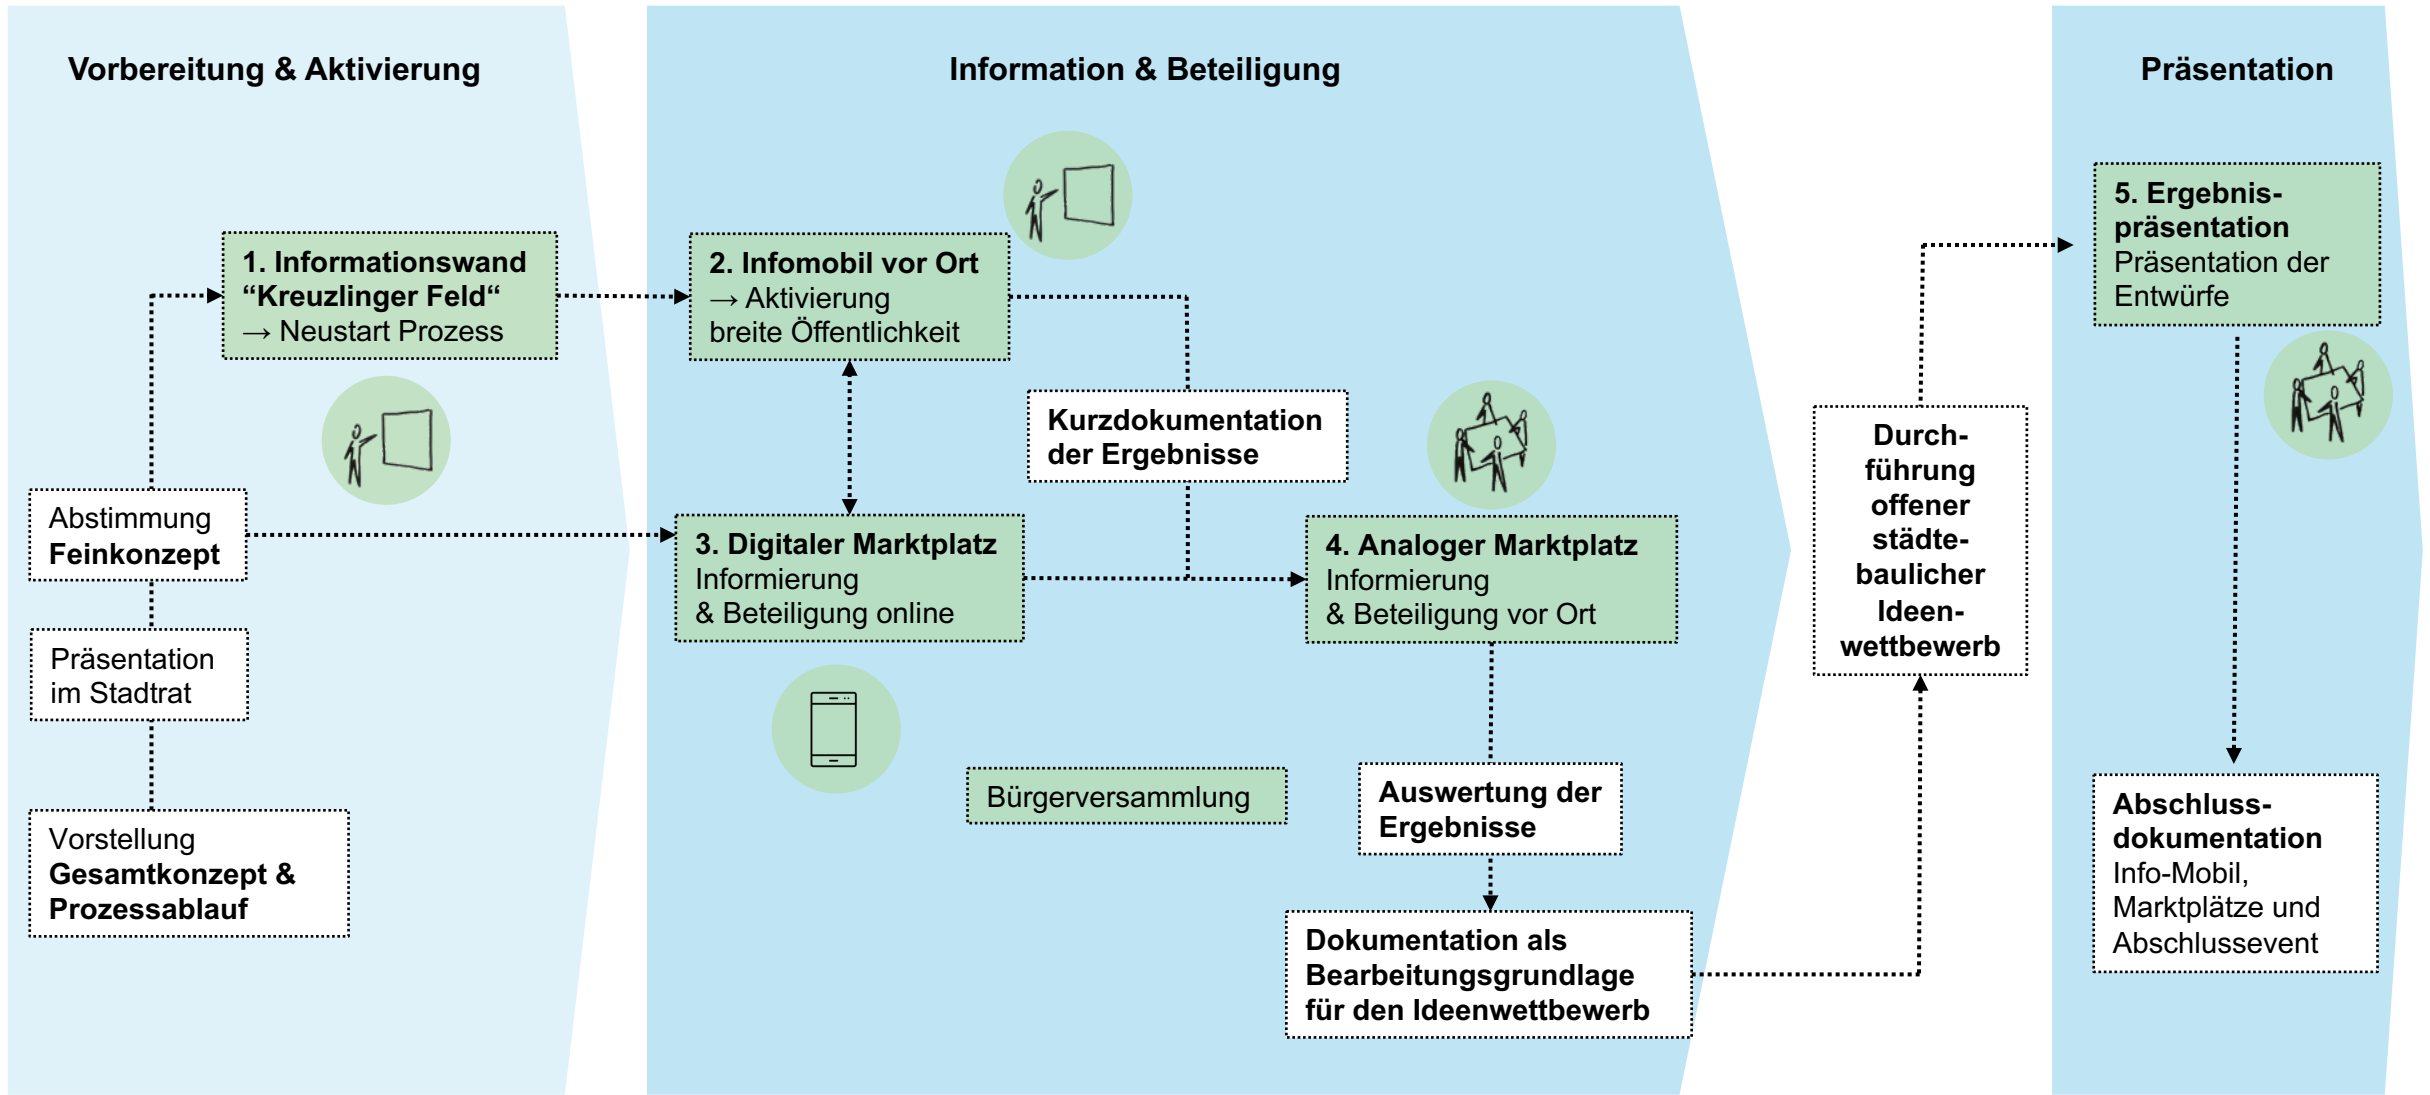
Vorbereitung & Aktivierung

1. Informationswand “Kreuzlinger Feld“ → Neustart Prozess

Abstimmung Feinkonzept

Präsentation im Stadtrat

Vorstellung Gesamtkonzept & Prozessablauf

Information & Beteiligung

2. Infomobil vor Ort → Aktivierung breite Öffentlichkeit

Kurzdokumentation der Ergebnisse

3. Digitaler Marktplatz Informierung & Beteiligung online

4. Analoger Marktplatz Informierung & Beteiligung vor Ort

Bürgerversammlung

Auswertung der Ergebnisse

Dokumentation als Bearbeitungsgrundlage für den Ideenwettbewerb

Durchführung offener städtebaulicher Ideenwettbewerb

Präsentation

5. Ergebnispräsentation Präsentation der Entwürfe

Abschlussdokumentation Info-Mobil, Marktplätze und Abschlussevent